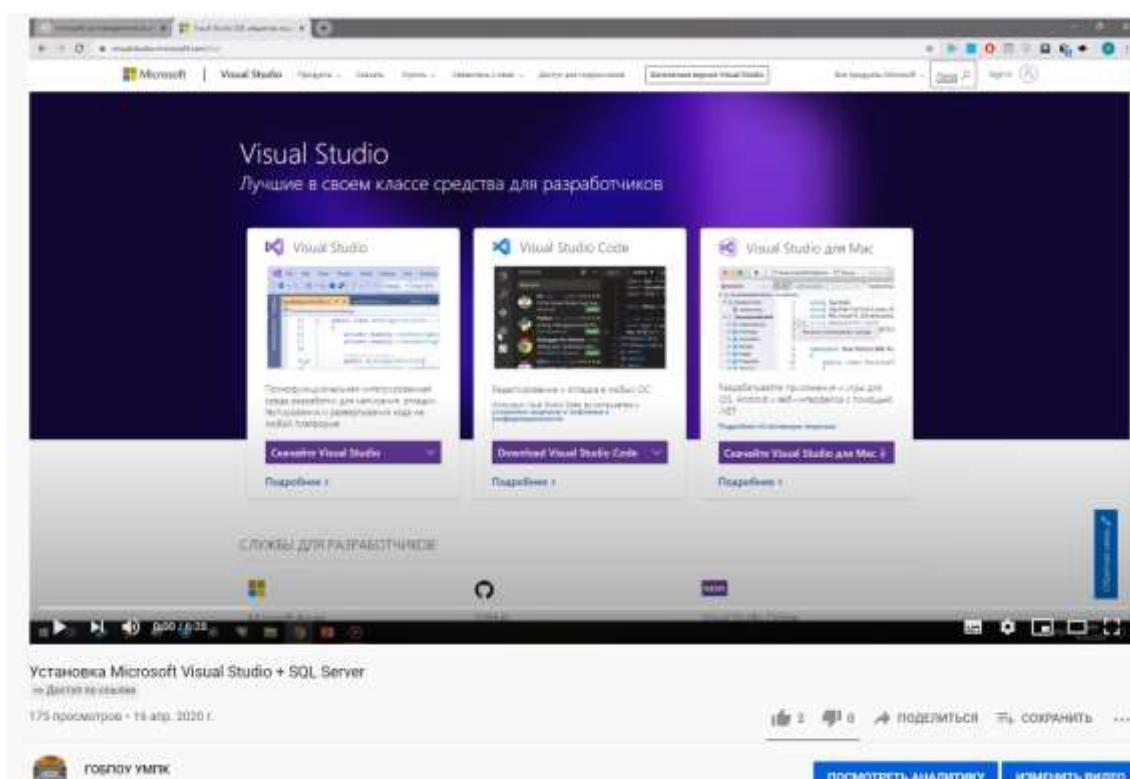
Microsoft | Visual Studio

Visual Studio
Лучшие в своем классе средства для разработчиков

Visual Studio

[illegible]

Скачайте Visual Studio

Подробнее >

Visual Studio Code

Редактирование и отладка в любой ОС

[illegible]

Download Visual Studio Code

Подробнее >

Visual Studio для Mac

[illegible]

Скачайте Visual Studio для Mac

Подробнее >

СЛУЖБЫ ДЛЯ РАЗРАБОТЧИКОВ

0:00 / 6:28

Установка Microsoft Visual Studio + SQL Server
Доступ по ссылке

175 просмотров • 16 апр. 2020 г.

2 0 ПОДЕЛИТЬСЯ СОХРАНИТЬ ...

ГОБПОУ УМПК

ПОСМОТРЕТЬ АНАЛИТИКУ ИЗМЕНИТЬ ВИДЕО